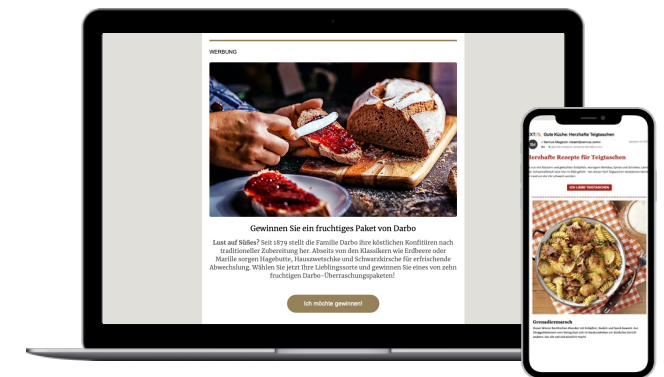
WERBUNG

Gewinnen Sie ein fruchtiges Paket von Darbo

**Lust auf Süßes?** Seit 1879 stellt die Familie Darbo ihre köstlichen Konfitüren nach traditioneller Zubereitung her. Abseits von den Klassikern wie Erdbeere oder Marille sorgen Hagebutte, Hauszwetschke und Schwarzkirsche für erfrischende Abwechslung. Wählen Sie jetzt Ihre Lieblingssorte und gewinnen Sie eines von zehn fruchtigen Darbo-Überraschungspaketen!

Ich möchte gewinnen!

Gute Küche: Herzhafte Teigtaschen

Herzhafte Rezepte für Teigtaschen

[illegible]

Grenadiermarsch

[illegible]